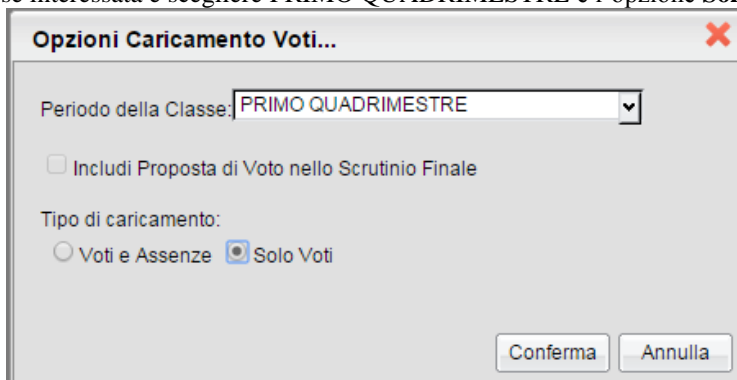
se interessata e scegliere PRIMO QUADRIMESTRE e l'opzione Solo

Opzioni Caricamento Voti...

Periodo della Classe: PRIMO QUADRIMESTRE

Includi Proposta di Voto nello Scrutinio Finale

Tipo di caricamento:

Voti e Assenze Solo Voti

Conferma Annulla